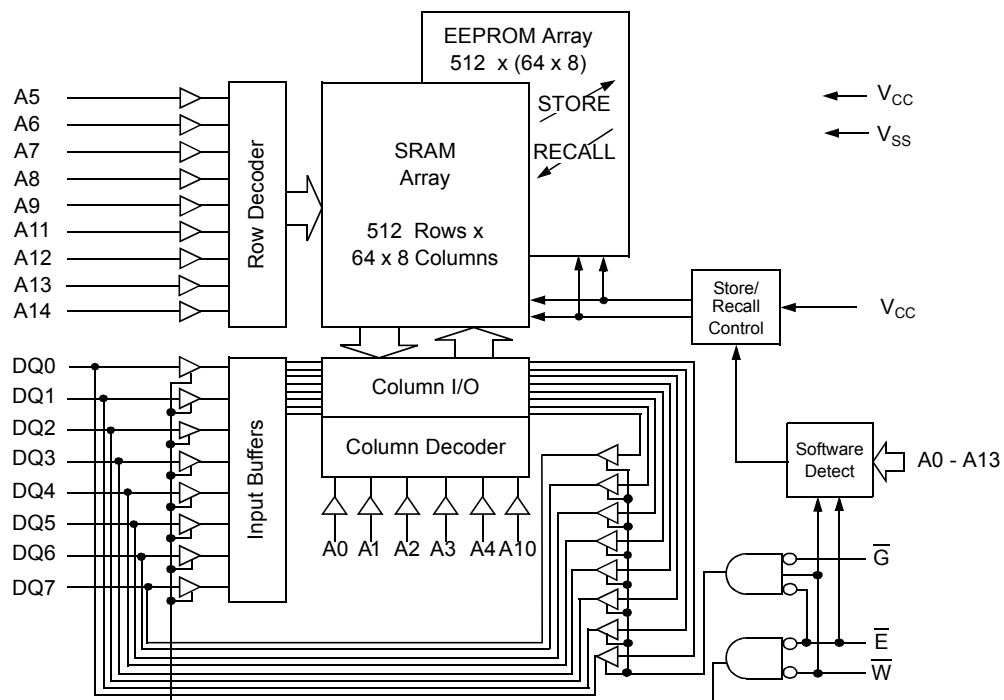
EEPROM Array
512 x (64 x 8)

STORE

RECALL

$V_{CC}$
$V_{SS}$

A5
A6
A7
A8
A9
A11
A12
A13
A14

Row Decoder

SRAM
Array

512 Rows x
64 x 8 Columns

Store/
Recall
Control

$V_{CC}$

DQ0
DQ1
DQ2
DQ3
DQ4
DQ5
DQ6
DQ7

Input Buffers

Column I/O

Column Decoder

A0 A1 A2 A3 A4 A10

Software
Detect

A0 - A13

$\overline{G}$

$\overline{E}$

$\overline{W}$